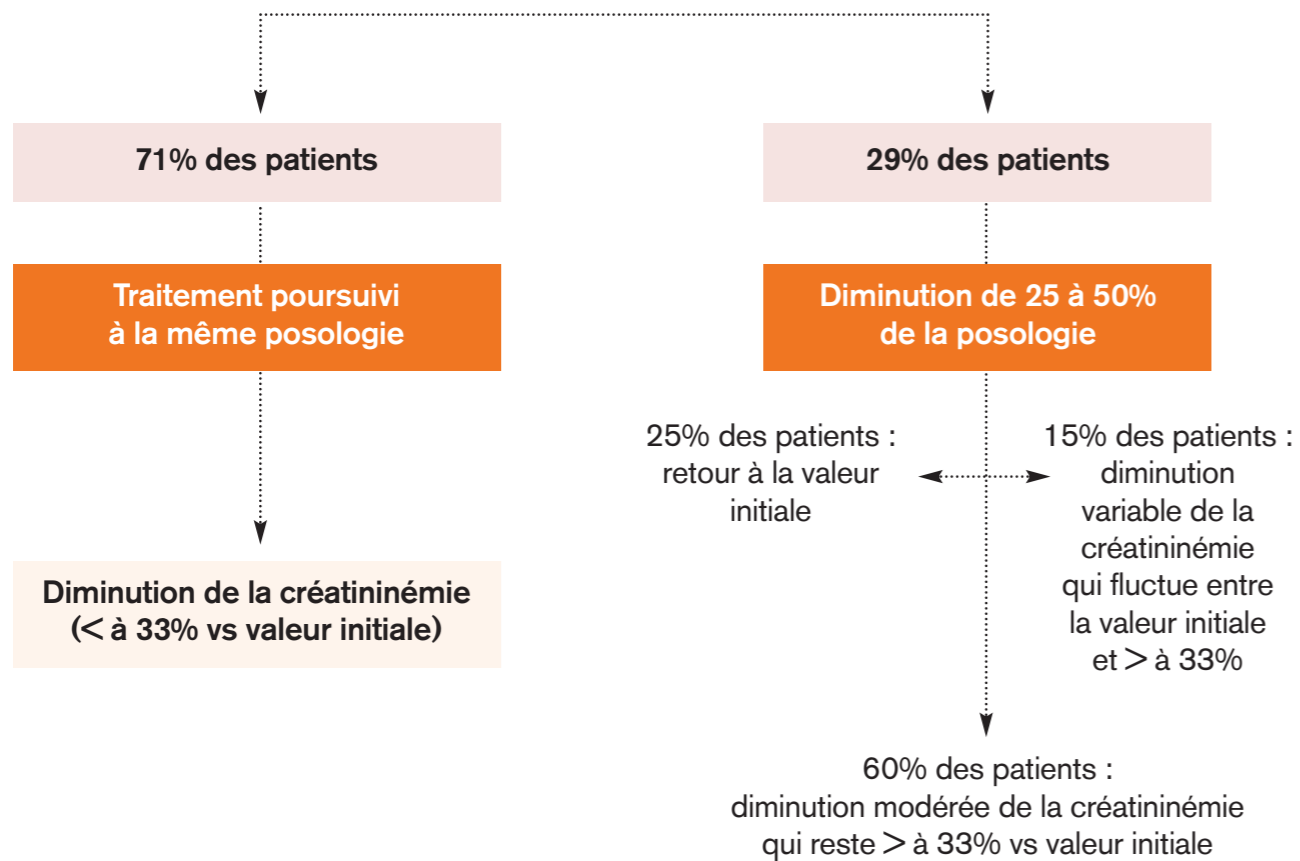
71% des patients

Traitement poursuivi à la même posologie

Diminution de la créatininémie (< à 33% vs valeur initiale)

29% des patients

Diminution de 25 à 50% de la posologie

25% des patients : retour à la valeur initiale

15% des patients : diminution variable de la créatininémie qui fluctue entre la valeur initiale et > à 33%

60% des patients : diminution modérée de la créatininémie qui reste > à 33% vs valeur initiale